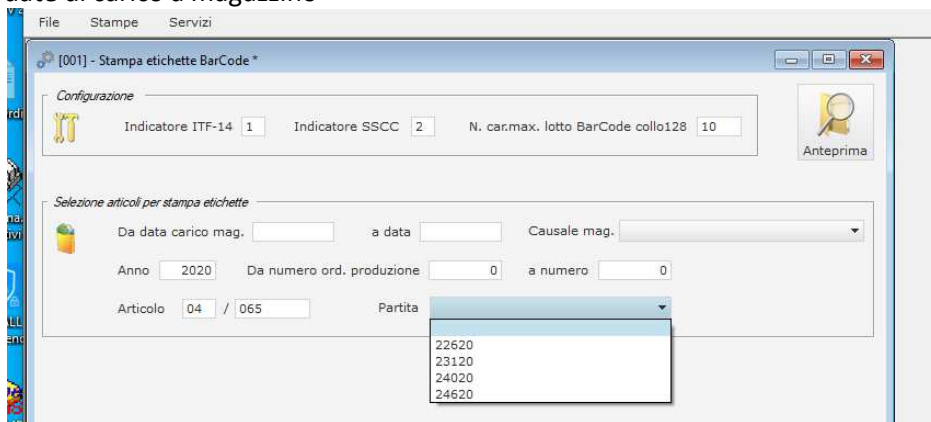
data di carico a magazzino

File Stampe Servizi

[001] - Stampa etichette BarCode *

Configurazione

Indicatore ITF-14 1 Indicatore SSCC 2 N. car.max. lotto BarCode collo128 10

Anteprima

Selezione articoli per stampa etichette

Da data carico mag. a data Causale mag.

Anno 2020 Da numero ord. produzione 0 a numero 0

Articolo 04 / 065 Partita

22620
23120
24020
24620